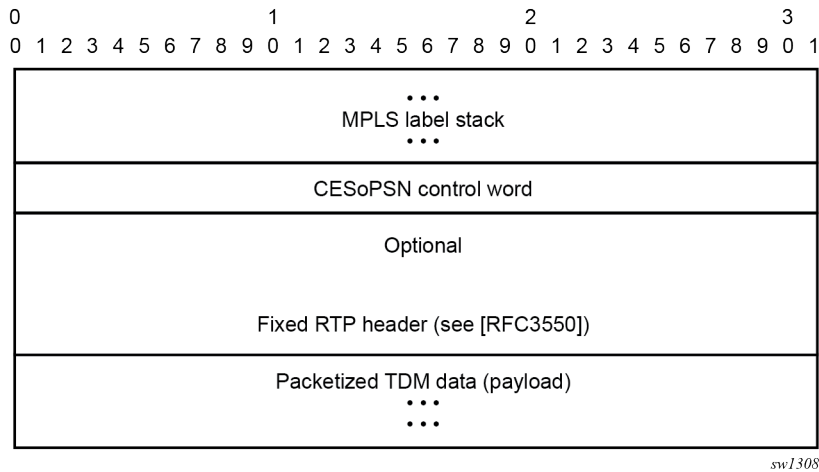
0 1 2 3
0 1 2 3 4 5 6 7 8 9 0 1 2 3 4 5 6 7 8 9 0 1 2 3 4 5 6 7 8 9 0 1

...
MPLS label stack
...

CESoPSN control word

Optional

Fixed RTP header (see [RFC3550])

Packetized TDM data (payload)
...
...

sw1308